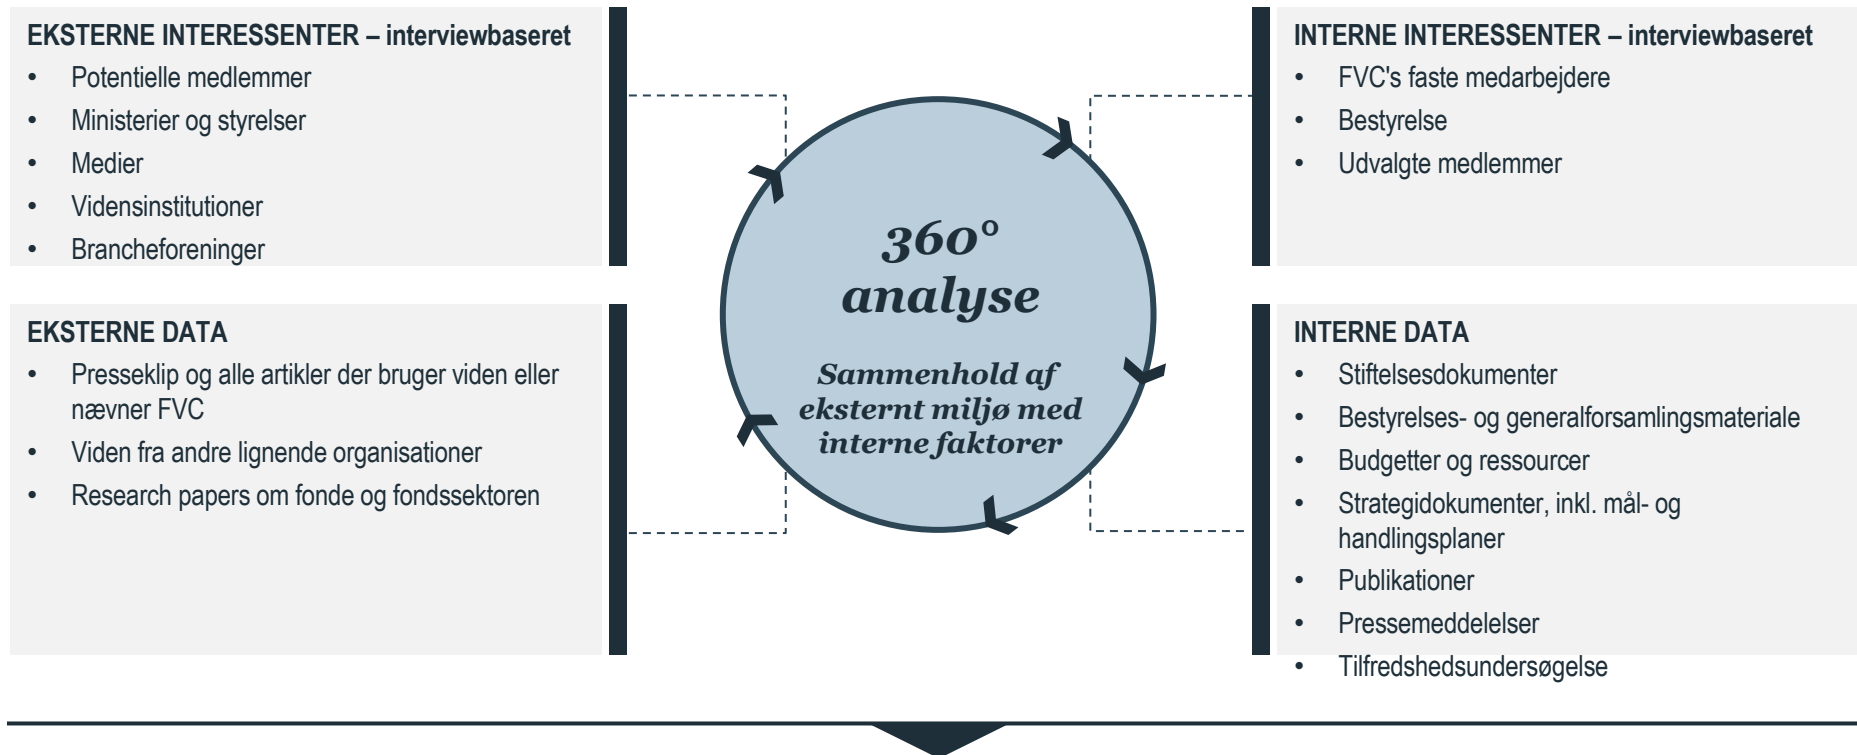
EKSTERNE INTERESSENTER – interviewbaseret
- Potentielle medlemmer
- Ministerier og styrelser
- Medier
- Vidensinstitutioner
- Brancheforeninger

EKSTERNE DATA
- Presseklip og alle artikler der bruger viden eller nævner FVC
- Viden fra andre lignende organisationer
- Research papers om fonde og fondssektoren

360° analyse

Sammenhold af eksternt miljø med interne faktorer

INTERNE INTERESSENTER – interviewbaseret
- FVC's faste medarbejdere
- Bestyrelse
- Udvalgte medlemmer

INTERNE DATA
- Stiftelsesdokumenter
- Bestyrelses- og generalforsamlingsmateriale
- Budgetter og ressourcer
- Strategidokumenter, inkl. mål- og handlingsplaner
- Publikationer
- Pressemeddelelser
- Tilfredshedsundersøgelse